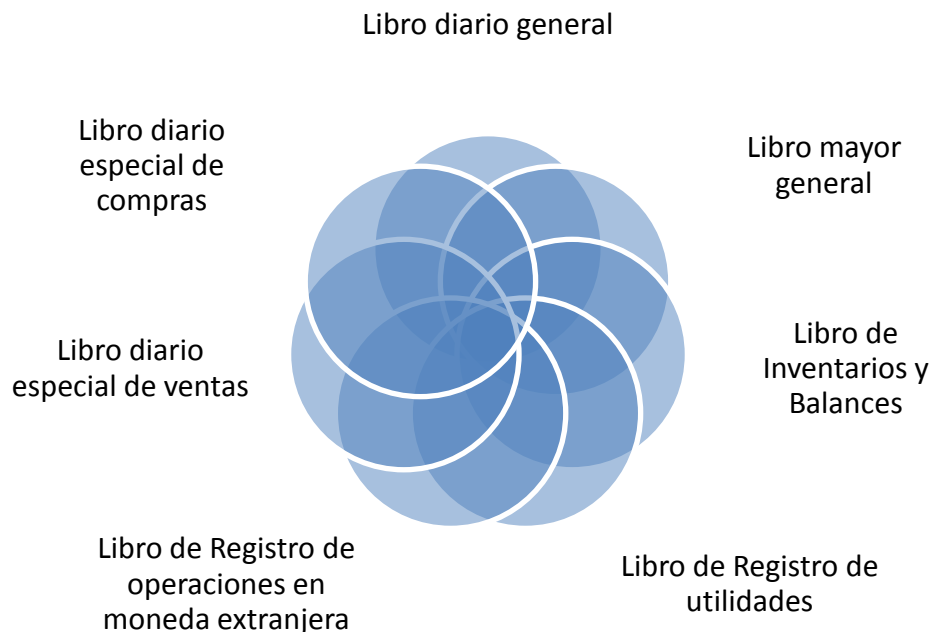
Libro diario general

Libro mayor general

Libro de Inventarios y Balances

Libro de Registro de utilidades

Libro de Registro de operaciones en moneda extranjera

Libro diario especial de ventas

Libro diario especial de compras